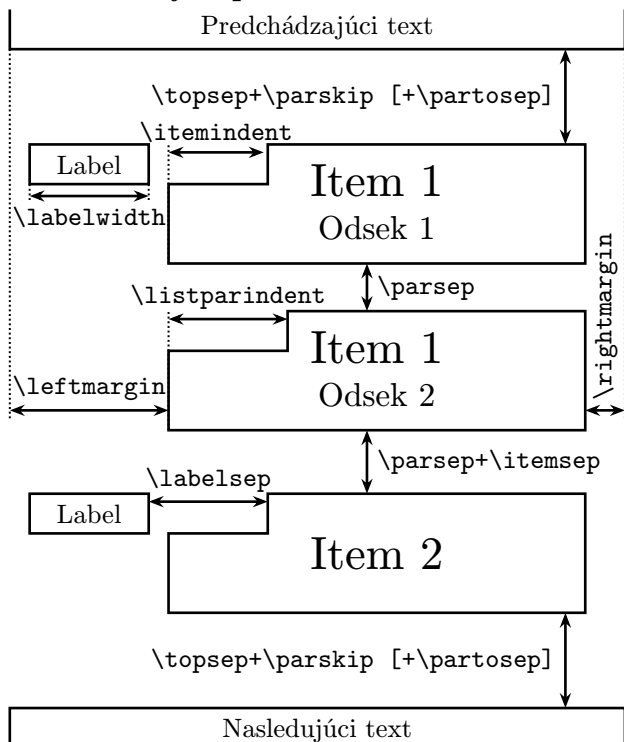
Predchádzajúci text

\topsep+\parskip [+\partosep]

\itemindent

Label

\labelwidth

Item 1

Odsek 1

\rightmargin

\parsep

\listparindent

Item 1

Odsek 2

\leftmargin

\parsep+\itemsep

\labelsep

Label

Item 2

\topsep+\parskip [+\partosep]

Nasledujúci text